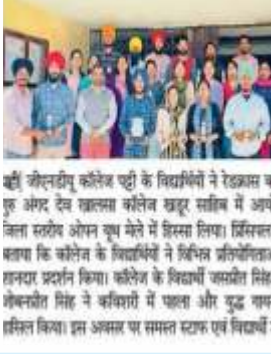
बी जी.एनडीयू कॉलेज पट्टी के विद्यार्थियों ने रेडक्रास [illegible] गुरु अंगद देव खालसा कॉलेज खडूर साहिब में आयो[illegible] जिला स्तरीय ओपन यूथ मेले में हिस्सा लिया। प्रिंसिपल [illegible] बताया कि कॉलेज के विद्यार्थियों ने विभिन्न प्रतियोगिता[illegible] शानदार प्रदर्शन किया। कॉलेज के विद्यार्थी जसप्रीत सिंह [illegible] नोबलजीत सिंह ने कविताएं में पहला और युद्ध नाम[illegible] हासिल किया। इस अवसर पर समस्त स्टाफ एवं विद्यार्थी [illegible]